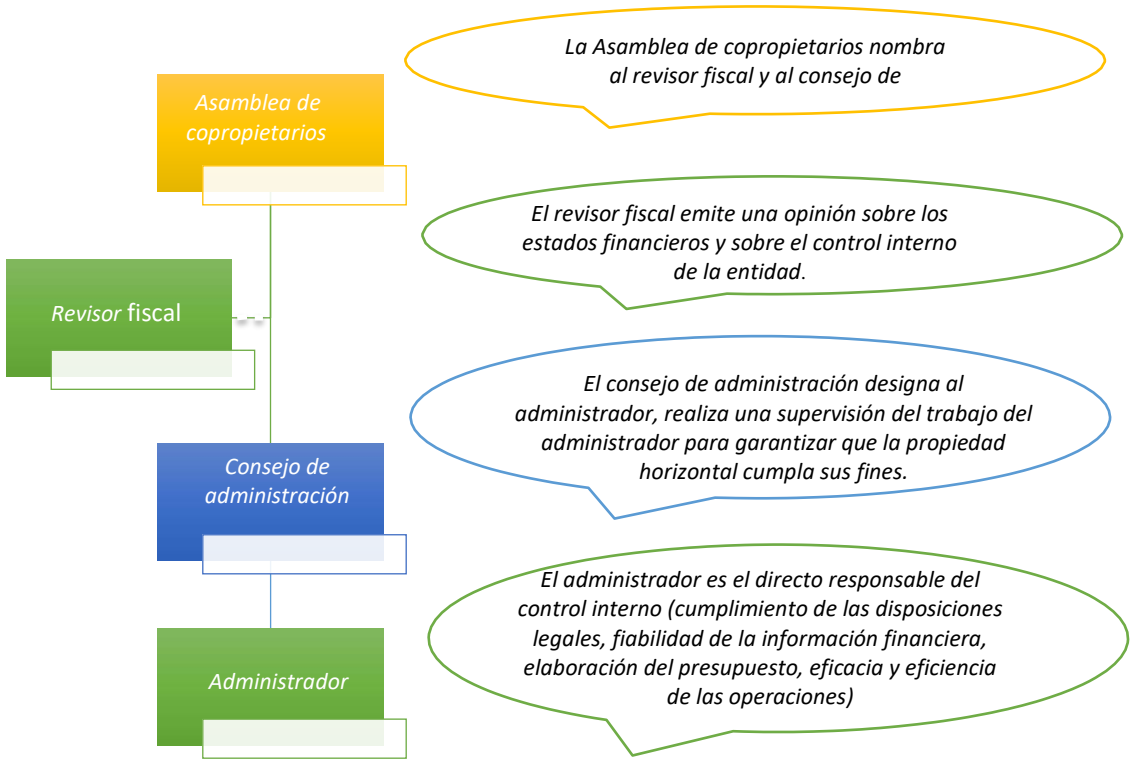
Asamblea de copropietarios

La Asamblea de copropietarios nombra al revisor fiscal y al consejo de

El revisor fiscal emite una opinión sobre los estados financieros y sobre el control interno de la entidad.

Revisor fiscal

El consejo de administración designa al administrador, realiza una supervisión del trabajo del administrador para garantizar que la propiedad horizontal cumpla sus fines.

Consejo de administración

El administrador es el directo responsable del control interno (cumplimiento de las disposiciones legales, fiabilidad de la información financiera, elaboración del presupuesto, eficacia y eficiencia de las operaciones)

Administrador